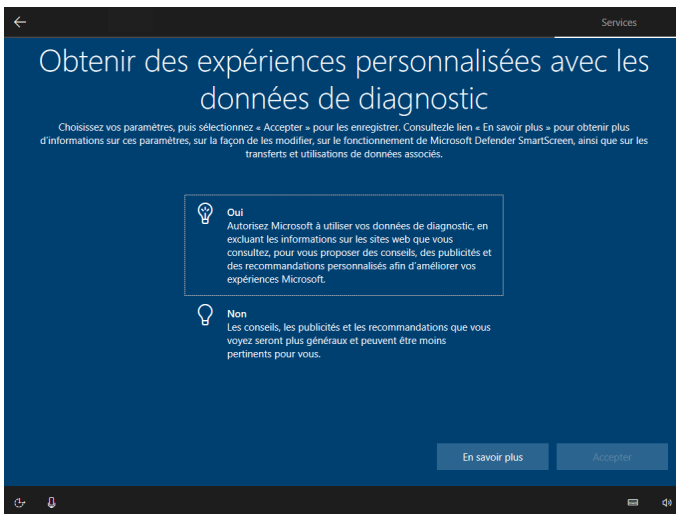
Services

Obtenir des expériences personnalisées avec les données de diagnostic

Choisissez vos paramètres, puis sélectionnez « Accepter » pour les enregistrer. Consultezle lien « En savoir plus » pour obtenir plus d'informations sur ces paramètres, sur la façon de les modifier, sur le fonctionnement de Microsoft Defender SmartScreen, ainsi que sur les transferts et utilisations de données associés.

Oui
Autorisez Microsoft à utiliser vos données de diagnostic, en excluant les informations sur les sites web que vous consultez, pour vous proposer des conseils, des publicités et des recommandations personnalisés afin d'améliorer vos expériences Microsoft.

Non
Les conseils, les publicités et les recommandations que vous voyez seront plus généraux et peuvent être moins pertinents pour vous.

En savoir plus

Accepter